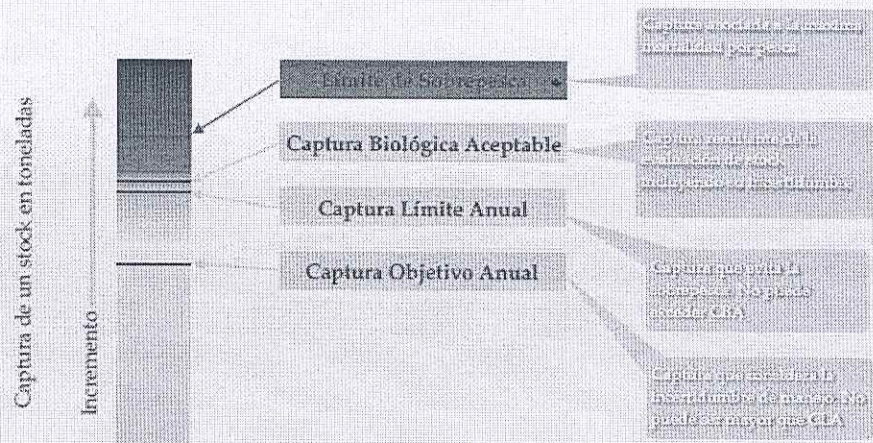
Captura de un stock en toneladas

Incremento

Límite de Sobrepesca

Captura Biológica Aceptable

Captura Límite Anual

Captura Objetivo Anual

Captura asociada a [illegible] mortalidad por pesca

Captura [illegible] de la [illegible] de stock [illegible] incertidumbre

Captura que evita la sobrepesca. No puede exceder CBA

Captura que considera la incertidumbre de manejo. No puede ser mayor que CLA